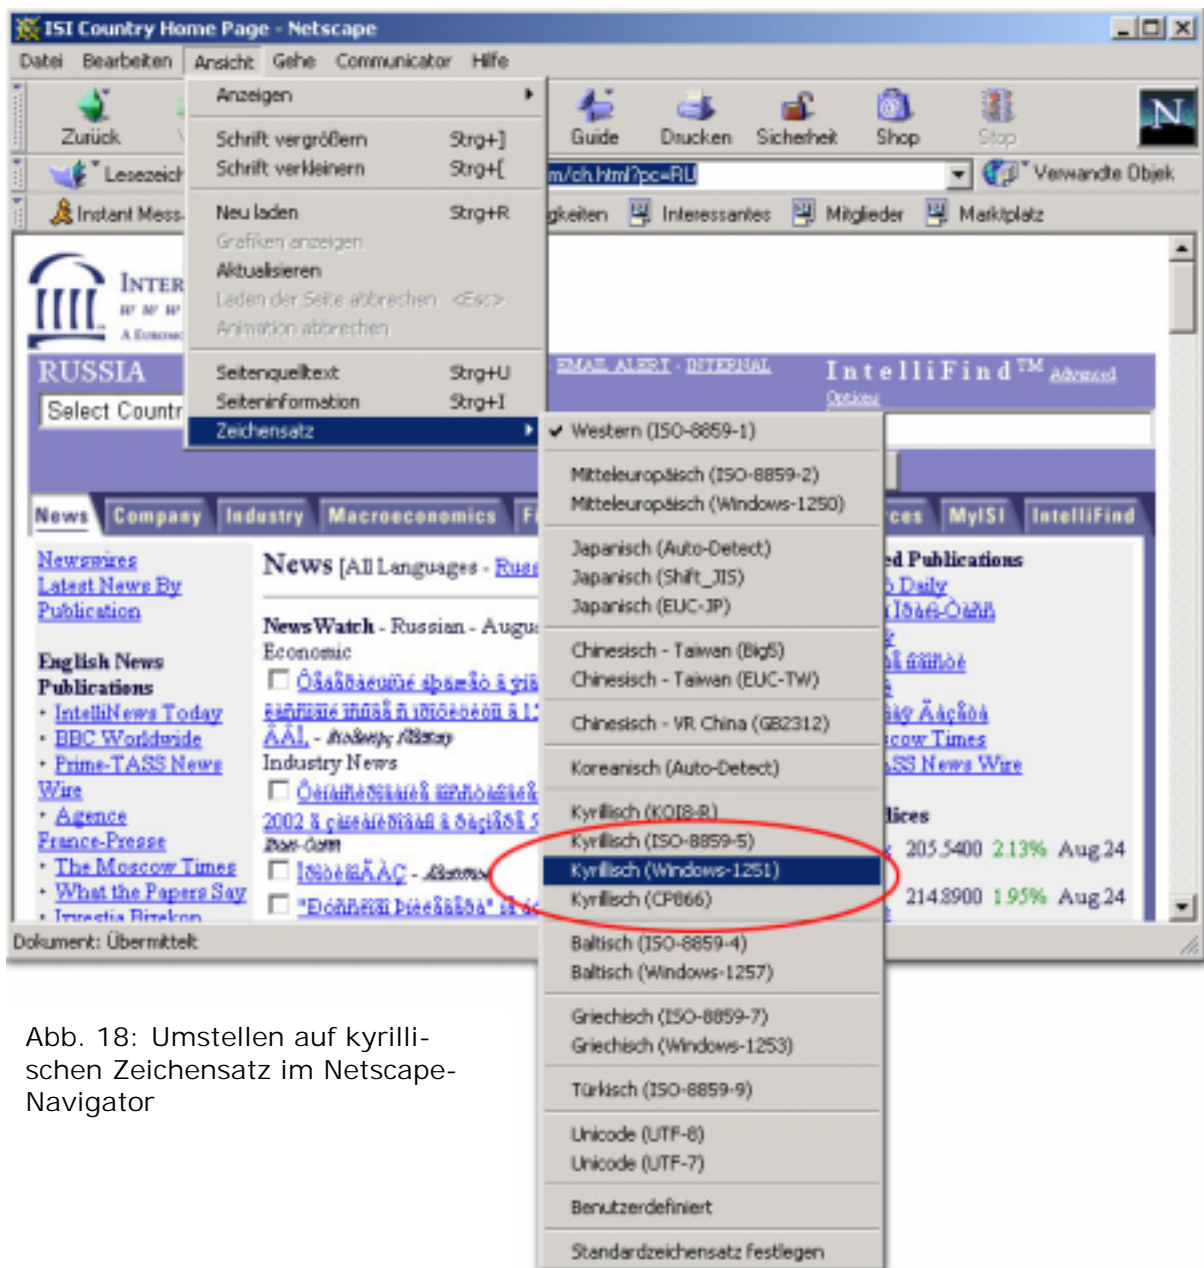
ISI Country Home Page - Netscape

Datei Bearbeiten Ansicht Gehe Communicator Hilfe

Zurück Guide Drucken Sicherheit Shop Stop

Lesezeich m/ch.html?pc=RU Verwandte Objek

Instant Mess gkeiten Interessantes Mitglieder Marktplatz

Anzeigen
Schrift vergrößern Strg+]
Schrift verkleinern Strg+[
Neu laden Strg+R
Grafiken anzeigen
Aktualisieren
Laden der Seite abbrechen <Esc>
Animation abbrechen
Seitenquelltext Strg+U
Seiteninformation Strg+I
Zeichensatz

Western (ISO-8859-1)
Mitteleuropäisch (ISO-8859-2)
Mitteleuropäisch (Windows-1250)
Japanisch (Auto-Detect)
Japanisch (Shift_JIS)
Japanisch (EUC-JP)
Chinesisch - Taiwan (Big5)
Chinesisch - Taiwan (EUC-TW)
Chinesisch - VR China (GB2312)
Koreanisch (Auto-Detect)
Kyrillisch (KOI8-R)
Kyrillisch (ISO-8859-5)
Kyrillisch (Windows-1251)
Kyrillisch (CP866)
Baltisch (ISO-8859-4)
Baltisch (Windows-1257)
Griechisch (ISO-8859-7)
Griechisch (Windows-1253)
Türkisch (ISO-8859-9)
Unicode (UTF-8)
Unicode (UTF-7)
Benutzerdefiniert
Standardzeichensatz festlegen

INTER
RUSSIA
Select Countr
EMAIL ALERT · INTERNAL
IntelliFind™ Advanced Options

News Company Industry Macroeconomics F ces MyISI IntelliFind

Newswires
Latest News By Publication

English News Publications
· IntelliNews Today
· BBC Worldwide
· Prime-TASS News Wire
· Agence France-Presse
· The Moscow Times
· What the Papers Say
· Investia Bizekon

News [All Languages - Rus
NewsWatch - Russian - Augu
Economic
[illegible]
Industry News
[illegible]

d Publications
Daily
cow Times
SS News Wire
lices
205.5400 2.13% Aug 24
214.8900 1.95% Aug 24

Dokument: Übermittelt

Abb. 18: Umstellen auf kyrillischen Zeichensatz im Netscape-Navigator